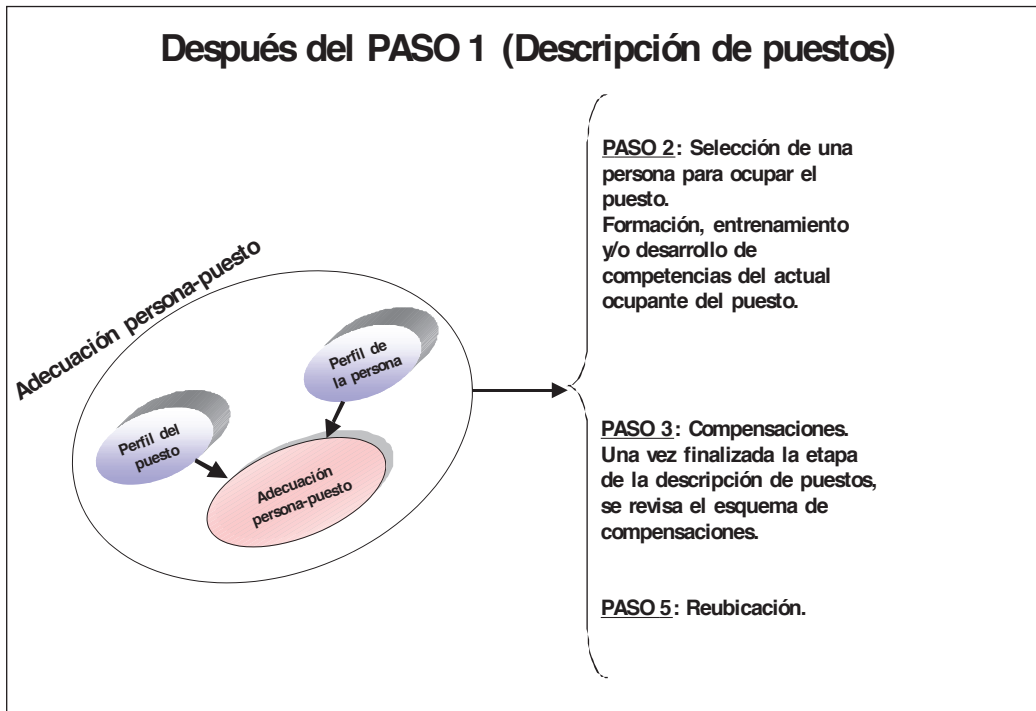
Después del PASO 1 (Descripción de puestos)

Adecuación persona-puesto

Perfil de la persona

Perfil del puesto

Adecuación persona-puesto

PASO 2: Selección de una persona para ocupar el puesto.
Formación, entrenamiento y/o desarrollo de competencias del actual ocupante del puesto.

PASO 3: Compensaciones. Una vez finalizada la etapa de la descripción de puestos, se revisa el esquema de compensaciones.

PASO 5: Reubicación.